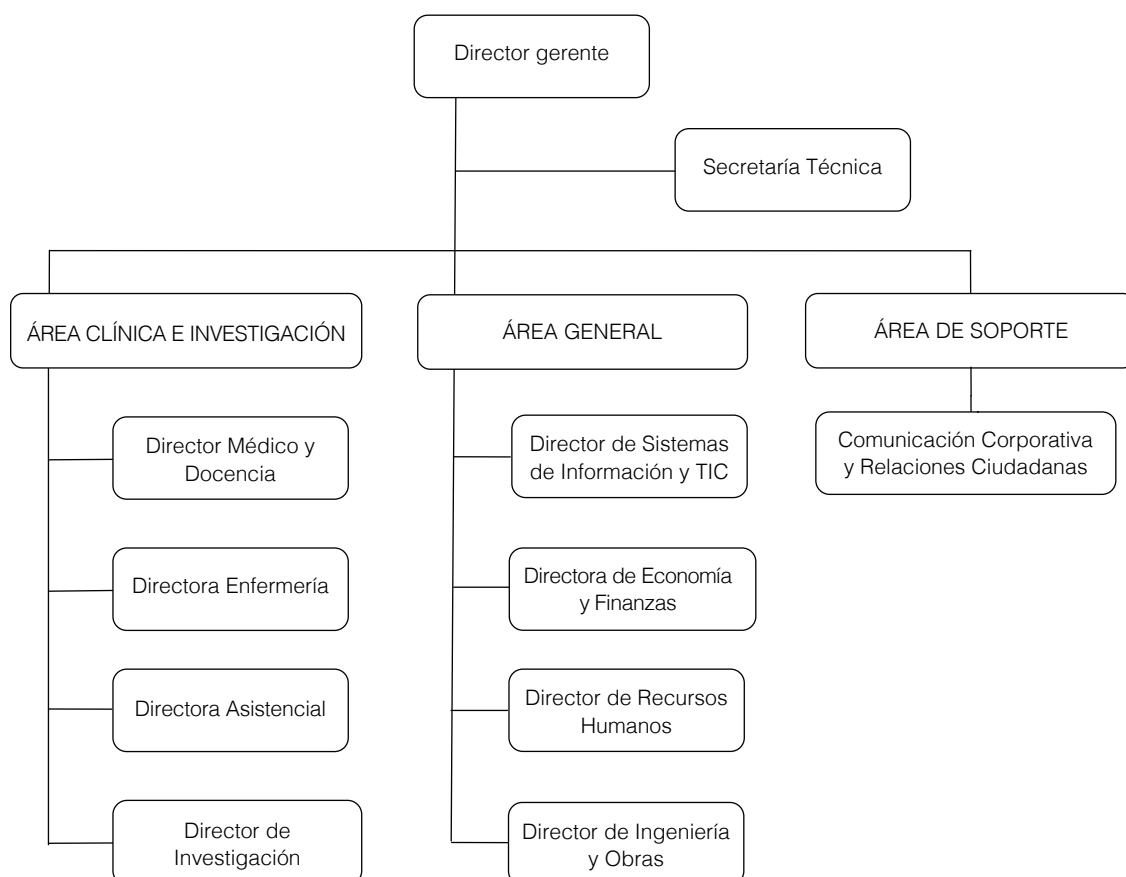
Director gerente

Secretaría Técnica

ÁREA CLÍNICA E INVESTIGACIÓN

Director Médico y Docencia

Directora Enfermería

Directora Asistencial

Director de Investigación

ÁREA GENERAL

Director de Sistemas de Información y TIC

Directora de Economía y Finanzas

Director de Recursos Humanos

Director de Ingeniería y Obras

ÁREA DE SOPORTE

Comunicación Corporativa y Relaciones Ciudadanas